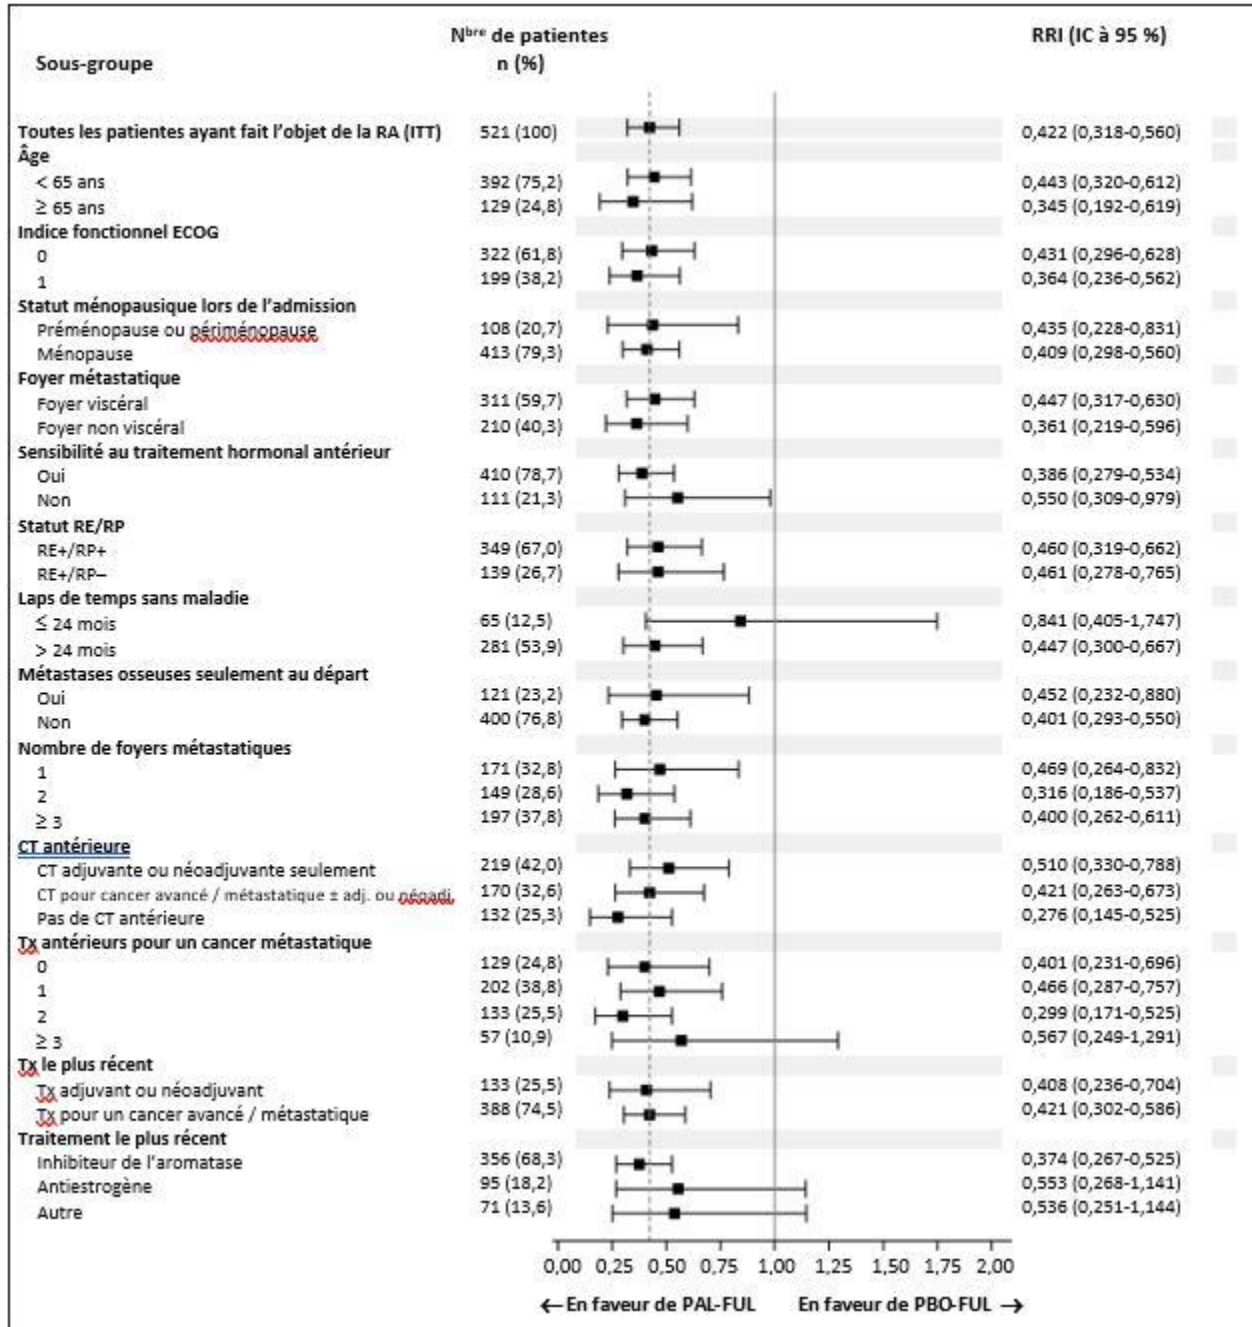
| Sous-groupe | N$^{bre}$ de patientes n (%) | RRI (IC à 95 %) |
|---|---|---|
| Toutes les patientes ayant fait l'objet de la RA (ITT) | 521 (100) | 0,422 (0,318-0,560) |
| Âge | | |
| < 65 ans | 392 (75,2) | 0,443 (0,320-0,612) |
| ≥ 65 ans | 129 (24,8) | 0,345 (0,192-0,619) |
| Indice fonctionnel ECOG | | |
| 0 | 322 (61,8) | 0,431 (0,296-0,628) |
| 1 | 199 (38,2) | 0,364 (0,236-0,562) |
| Statut ménopausique lors de l'admission | | |
| Préménopause ou périménopause | 108 (20,7) | 0,435 (0,228-0,831) |
| Ménopause | 413 (79,3) | 0,409 (0,298-0,560) |
| Foyer métastatique | | |
| Foyer viscéral | 311 (59,7) | 0,447 (0,317-0,630) |
| Foyer non viscéral | 210 (40,3) | 0,361 (0,219-0,596) |
| Sensibilité au traitement hormonal antérieur | | |
| Oui | 410 (78,7) | 0,386 (0,279-0,534) |
| Non | 111 (21,3) | 0,550 (0,309-0,979) |
| Statut RE/RP | | |
| RE+/RP+ | 349 (67,0) | 0,460 (0,319-0,662) |
| RE+/RP– | 139 (26,7) | 0,461 (0,278-0,765) |
| Laps de temps sans maladie | | |
| ≤ 24 mois | 65 (12,5) | 0,841 (0,405-1,747) |
| > 24 mois | 281 (53,9) | 0,447 (0,300-0,667) |
| Métastases osseuses seulement au départ | | |
| Oui | 121 (23,2) | 0,452 (0,232-0,880) |
| Non | 400 (76,8) | 0,401 (0,293-0,550) |
| Nombre de foyers métastatiques | | |
| 1 | 171 (32,8) | 0,469 (0,264-0,832) |
| 2 | 149 (28,6) | 0,316 (0,186-0,537) |
| ≥ 3 | 197 (37,8) | 0,400 (0,262-0,611) |
| CT antérieure | | |
| CT adjuvante ou néoadjuvante seulement | 219 (42,0) | 0,510 (0,330-0,788) |
| CT pour cancer avancé / métastatique ± adj. ou néoadj. | 170 (32,6) | 0,421 (0,263-0,673) |
| Pas de CT antérieure | 132 (25,3) | 0,276 (0,145-0,525) |
| Tx antérieurs pour un cancer métastatique | | |
| 0 | 129 (24,8) | 0,401 (0,231-0,696) |
| 1 | 202 (38,8) | 0,466 (0,287-0,757) |
| 2 | 133 (25,5) | 0,299 (0,171-0,525) |
| ≥ 3 | 57 (10,9) | 0,567 (0,249-1,291) |
| Tx le plus récent | | |
| Tx adjuvant ou néoadjuvant | 133 (25,5) | 0,408 (0,236-0,704) |
| Tx pour un cancer avancé / métastatique | 388 (74,5) | 0,421 (0,302-0,586) |
| Traitement le plus récent | | |
| Inhibiteur de l'aromatase | 356 (68,3) | 0,374 (0,267-0,525) |
| Antiestrogène | 95 (18,2) | 0,553 (0,268-1,141) |
| Autre | 71 (13,6) | 0,536 (0,251-1,144) |

0,00 0,25 0,50 0,75 1,00 1,25 1,50 1,75 2,00

← En faveur de PAL-FUL En faveur de PBO-FUL →